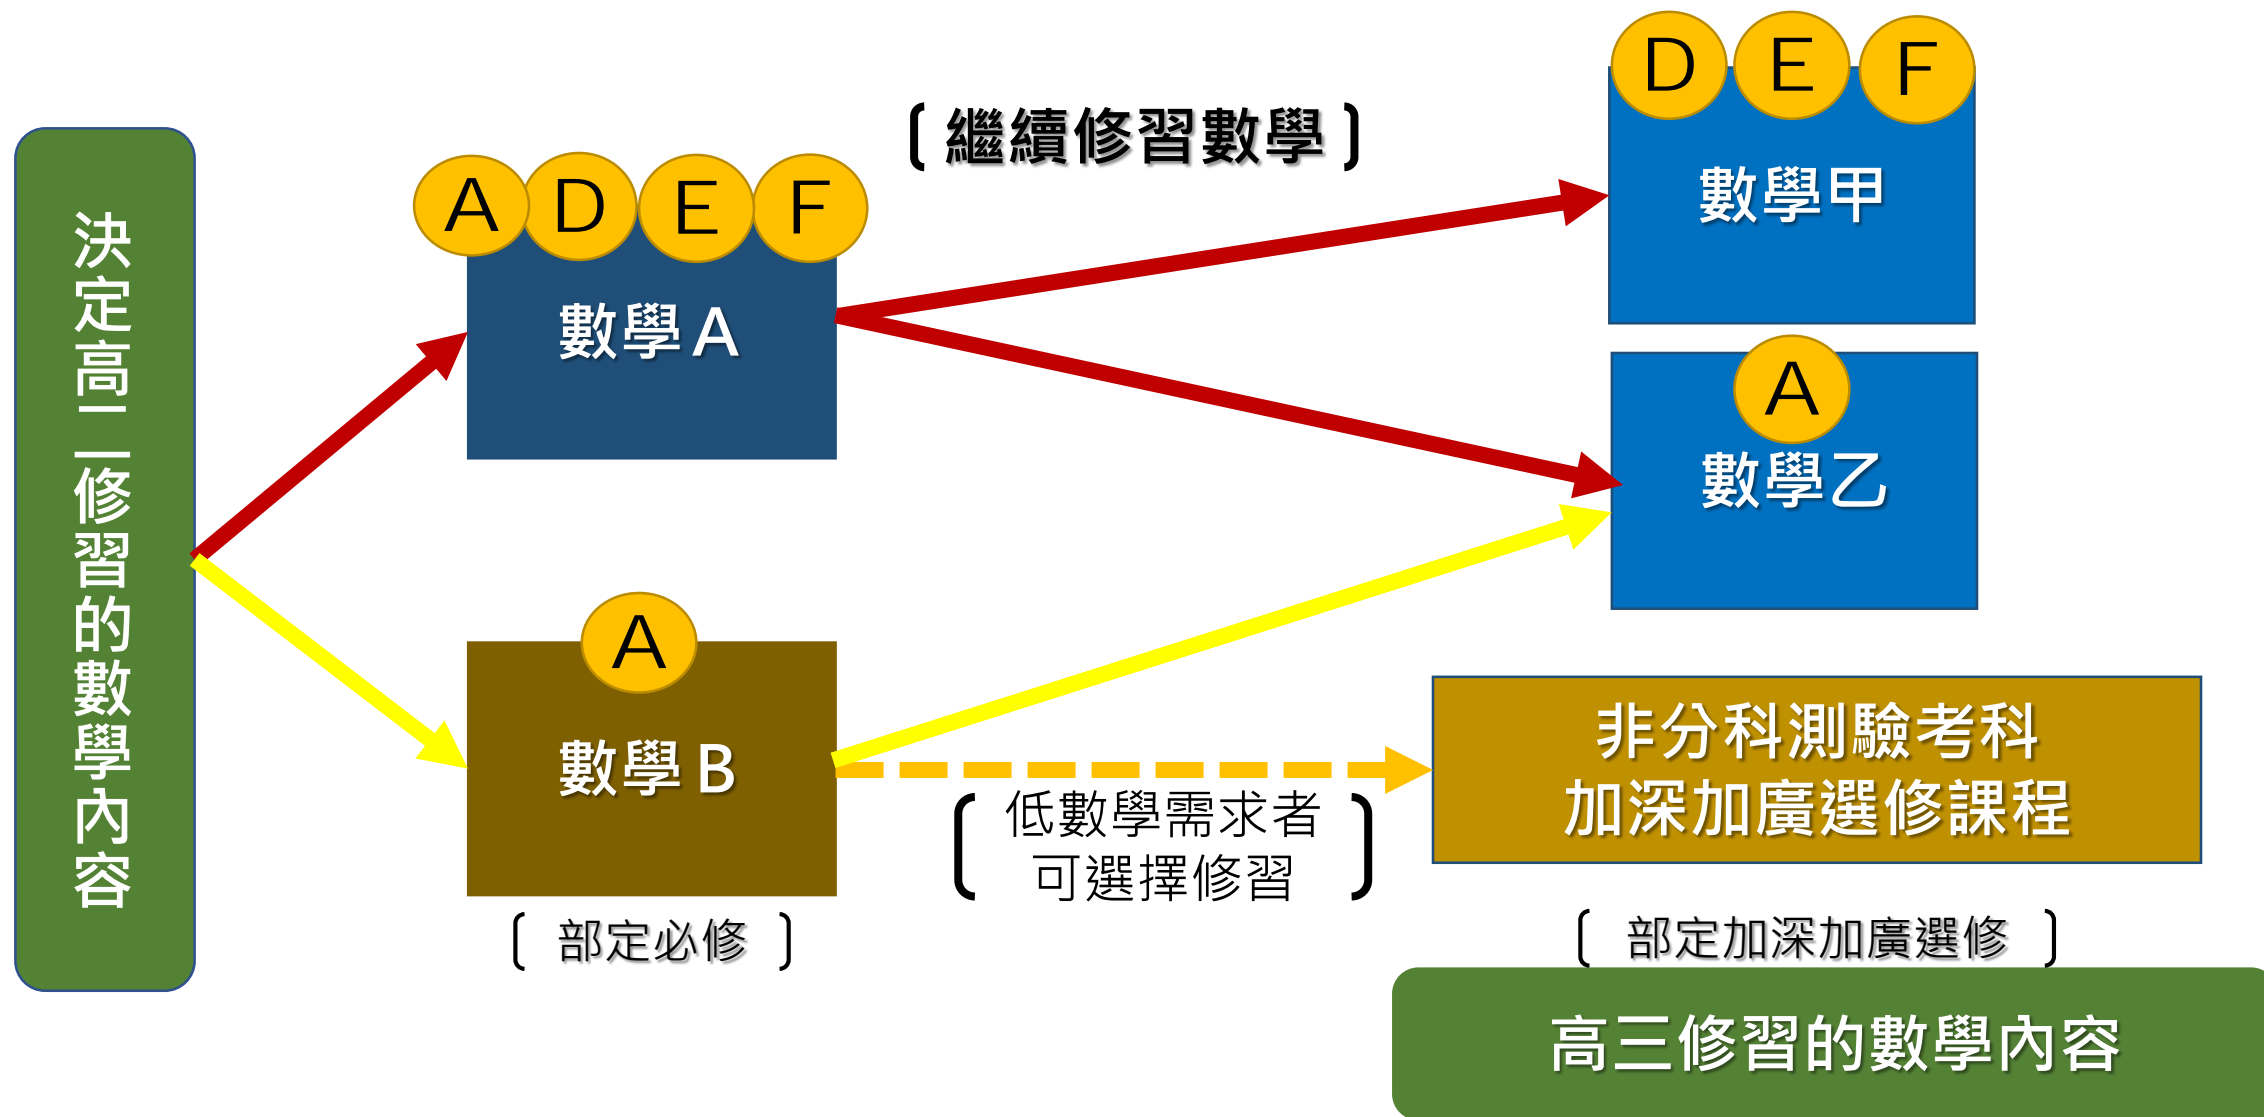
決定高二修習的數學內容

A D E F

數學A

（繼續修習數學）

D E F

數學甲

A

數學乙

A

數學B

（部定必修）

（低數學需求者可選擇修習）

非分科測驗考科
加深加廣選修課程

（部定加深加廣選修）

高三修習的數學內容